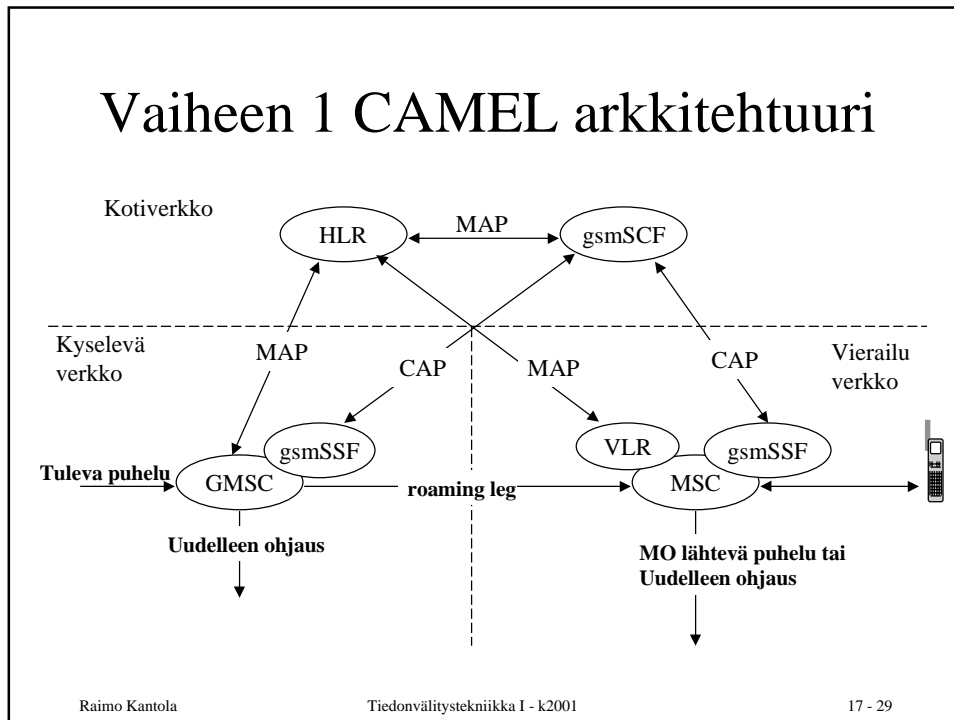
Vaiheen 1 CAMEL arkkitehtuuri

Kotiverkko

HLR

MAP

gsmSCF

Kyselevä verkko

MAP

CAP

MAP

CAP

Vierailu verkko

gsmSSF

VLR

gsmSSF

Tuleva puhelu

GMSC

roaming leg

MSC

Uudelleen ohjaus

MO lähtevä puhelu tai Uudelleen ohjaus

Raimo Kantola

Tiedonvälitystekniikka I - k2001

17 - 29